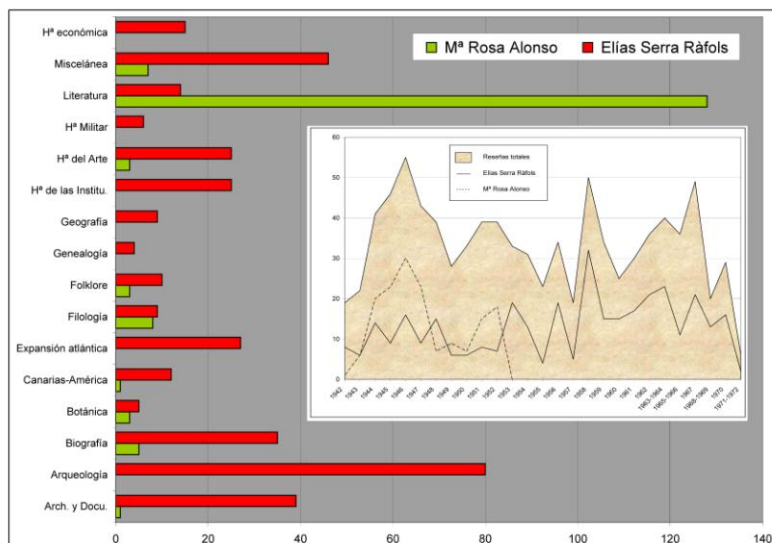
Hª económica
Miscelánea
Literatura
Hª Militar
Hª del Arte
Hª de las Institu.
Geografía
Genealogía
Folklore
Filología
Expansión atlántica
Canarias-América
Botánica
Biografía
Arqueología
Arch. y Docu.

0
20
40
60
80
100
120
140

Mª Rosa Alonso
Elías Serra Ràfols

60
50
40
30
20
10
0

Reseñas totales
Elías Serra Ràfols
Mª Rosa Alonso

1942
1943
1944
1945
1946
1947
1948
1949
1950
1951
1952
1953
1954
1955
1956
1957
1958
1959
1960
1961
1962
1963-1964
1965-1966
1967
1968-1969
1970
1971-1972